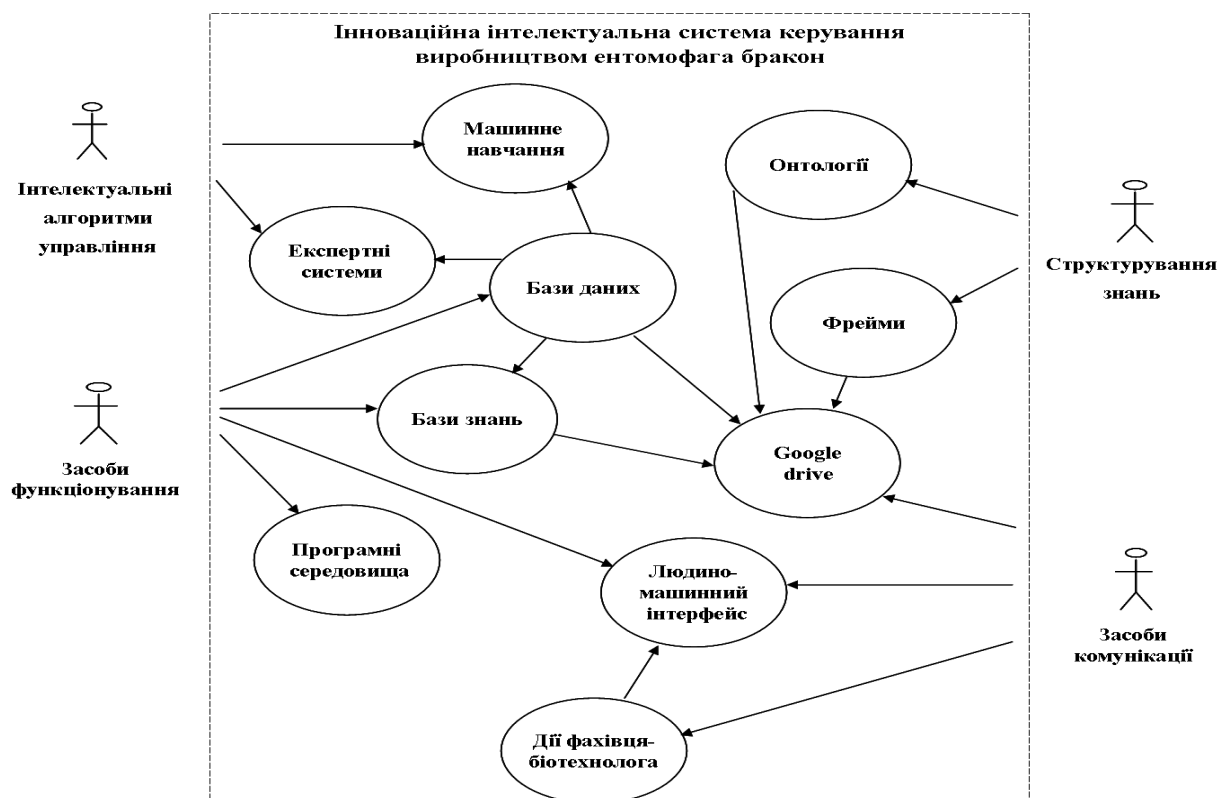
Інноваційна інтелектуальна система керування виробництвом ентомофага бракон

Інтелектуальні алгоритми управління

Машинне навчання

Онтології

Експертні системи

Бази даних

Структурування знань

Фреймі

Засоби функціонування

Бази знань

Google drive

Програмні середовища

Людино-машинний інтерфейс

Засоби комунікації

Дії фахівця-біотехнолога